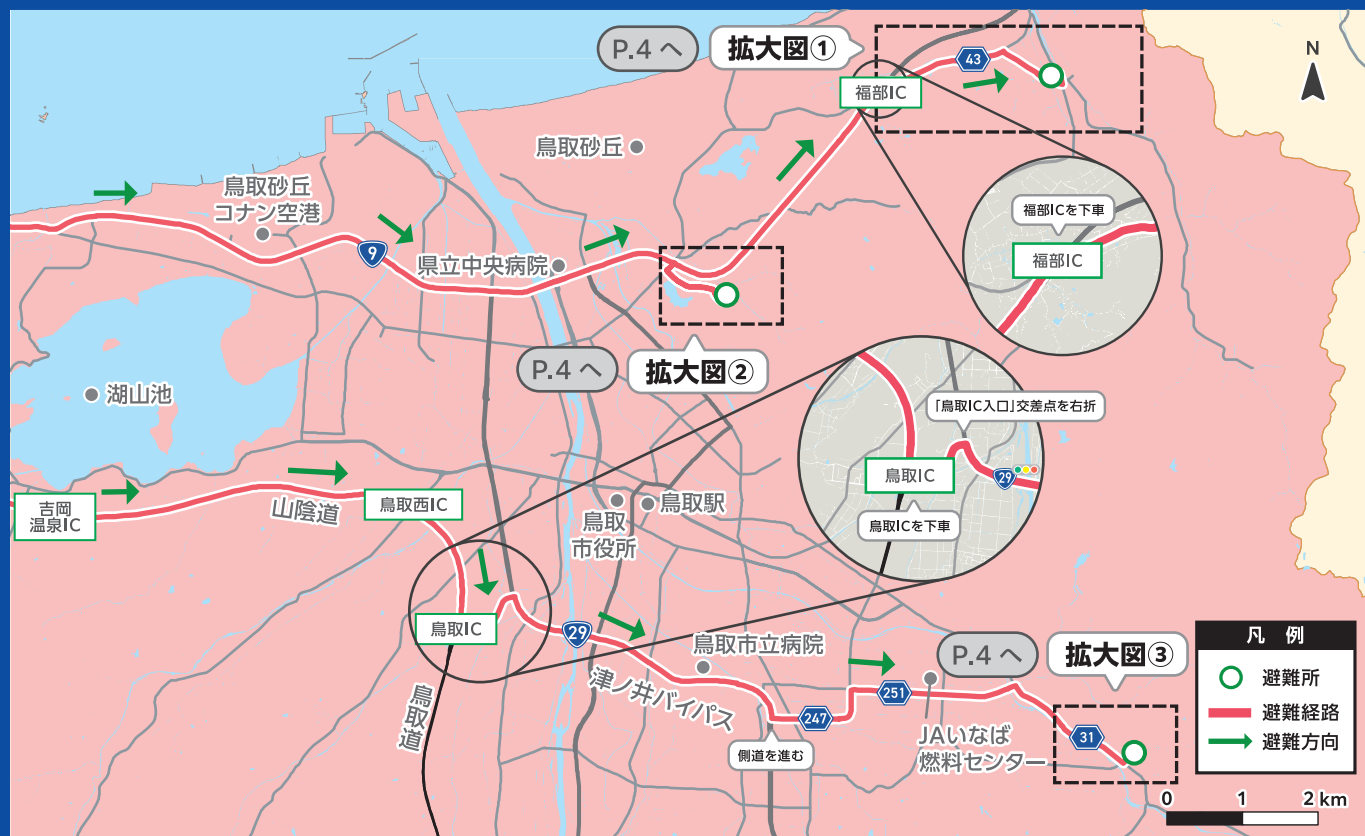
P.4へ
拡大図①
43
福部IC
N
鳥取砂丘
鳥取砂丘コナン空港
9
県立中央病院
福部ICを下車
福部IC
P.4へ
拡大図②
湖山池
「鳥取IC入口」交差点を右折
鳥取IC
29
鳥取ICを下車
吉岡温泉IC
山陰道
鳥取西IC
鳥取駅
鳥取市役所
鳥取IC
29
鳥取市立病院
P.4へ
拡大図③
凡例
避難所
避難経路
避難方向
鳥取道
津ノ井バイパス
247
側道を進む
251
JAいなば燃料センター
31
0
1
2 km